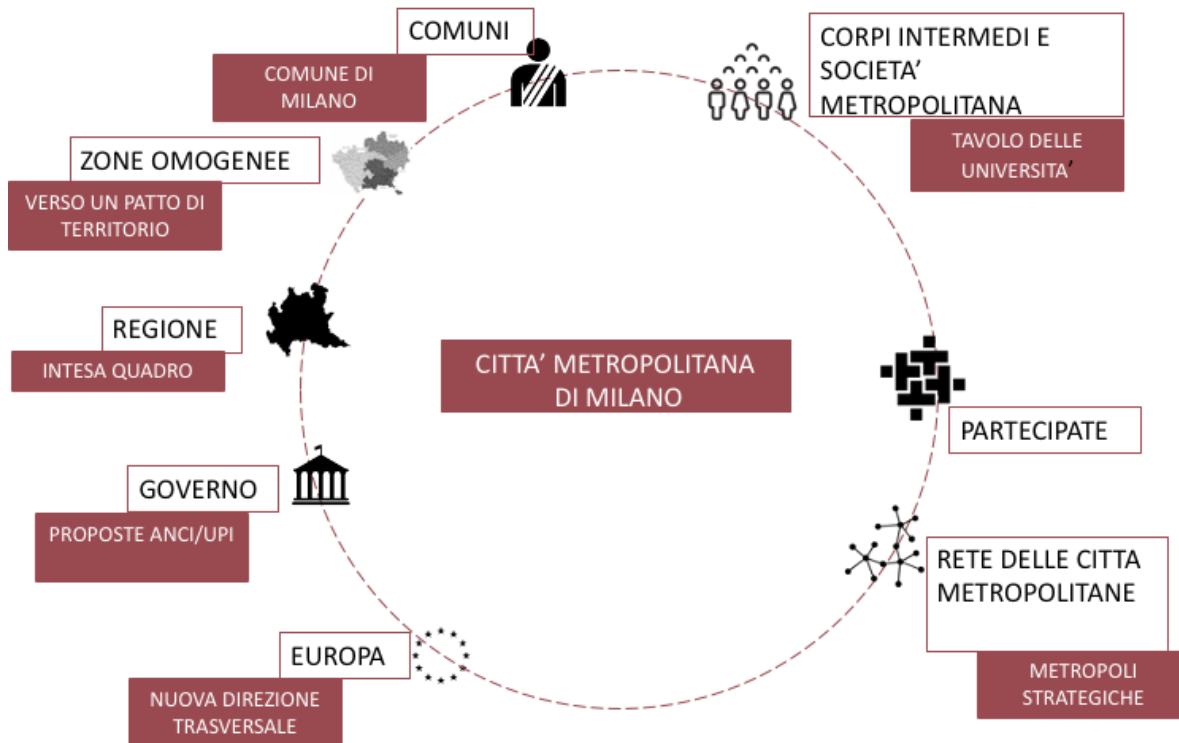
COMUNI

COMUNE DI MILANO

CORPI INTERMEDI E SOCIETA' METROPOLITANA

TAVOLO DELLE UNIVERSITA'

ZONE OMOGENEE

VERSO UN PATTO DI TERRITORIO

REGIONE

INTESA QUADRO

CITTA' METROPOLITANA DI MILANO

PARTECIPATE

GOVERNO

PROPOSTE ANCI/UPI

RETE DELLE CITTA METROPOLITANE

METROPOLI STRATEGICHE

EUROPA

NUOVA DIREZIONE TRASVERSALE